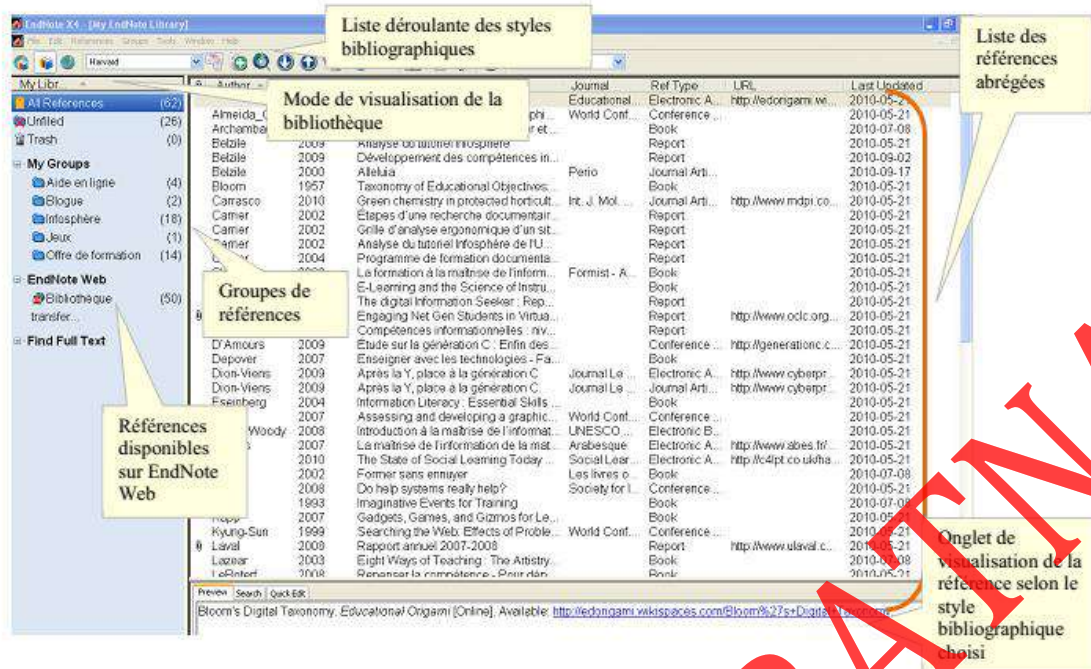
EndNote X4 - [My EndNote Library]
File Edit References Groups Tools Window Help
Harvard

Liste déroulante des styles bibliographiques

Liste des références abrégées

My Libr...
All References (62)
Unfiled (26)
Trash (0)
My Groups
Aide en ligne (4)
Blogue (2)
Infosphère (18)
Jeux (1)
Offre de formation (14)
EndNote Web
Bibliothèque (50)
transfer...
Find Full Text

Mode de visualisation de la bibliothèque

Groupes de références

Références disponibles sur EndNote Web

| Author | Year | Title | Journal | Ref Type | URL | Last Updated |
|---|---|---|---|---|---|---|
| | | | Educational... | Electronic A... | http://edorigami.wi... | 2010-05-2 |
| Almeida_C | | ...phi... | World Conf... | Conference ... | | 2010-05-21 |
| Archambau | | ...r et... | | Book | | 2010-07-08 |
| Belzile | 2009 | Analyse du tutoriel Infosphère | | Report | | 2010-05-21 |
| Belzile | 2009 | Développement des compétences in... | | Report | | 2010-09-02 |
| Belzile | 2000 | Alleluia | Perio | Journal Arti... | | 2010-09-17 |
| Bloom | 1957 | Taxonomy of Educational Objectives... | | Book | | 2010-05-21 |
| Carrasco | 2010 | Green chemistry in protected horticult... | Int. J. Mol.... | Journal Arti... | http://www.mdpi.co... | 2010-05-21 |
| Carrier | 2002 | Étapes d'une recherche documentair... | | Report | | 2010-05-21 |
| Carrier | 2002 | Grille d'analyse ergonomique d'un sit... | | Report | | 2010-05-21 |
| Carrier | 2002 | Analyse du tutoriel Infosphère de l'U... | | Report | | 2010-05-21 |
| C... | 2004 | Programme de formation documenta... | | Report | | 2010-05-21 |
| | | La formation à la maîtrise de l'inform... | Formist - A... | Book | | 2010-05-21 |
| | | E-Learning and the Science of Instru... | | Book | | 2010-05-21 |
| | | The digital Information Seeker : Rep... | | Report | | 2010-05-21 |
| | | Engaging Net Gen Students in Virtua... | | Report | http://www.oclc.org... | 2010-05-21 |
| | | Compétences informationnelles : niv... | | Report | | 2010-05-21 |
| D'Amours | 2009 | Étude sur la génération C : Enfin des... | | Conference ... | http://generationc.c... | 2010-05-21 |
| Depover | 2007 | Enseigner avec les technologies - Fa... | | Book | | 2010-05-21 |
| Dion-Viens | 2009 | Après la Y, place à la génération C | Journal Le ... | Electronic A... | http://www.cyberpr... | 2010-05-21 |
| Dion-Viens | 2009 | Après la Y, place à la génération C | Journal Le ... | Journal Arti... | http://www.cyberpr... | 2010-05-21 |
| Esenberg | 2004 | Information Literacy : Essential Skills ... | | Book | | 2010-05-21 |
| | 2007 | Assessing and developing a graphic... | World Conf... | Conference ... | | 2010-05-21 |
| ...Woody | 2008 | Introduction à la maîtrise de l'informat... | UNESCO ... | Electronic B... | | 2010-05-21 |
| | 2007 | La maîtrise de l'information de la mat... | Arabesque | Electronic A... | http://www.abes.fr/... | 2010-05-21 |
| | 2010 | The State of Social Learning Today ... | Social Lear... | Electronic A... | http://c4lpt.co.uk/ha... | 2010-05-21 |
| | 2002 | Former sans ennuyer | Les livres o... | Book | | 2010-07-08 |
| | 2008 | Do help systems really help? | Society for I... | Conference ... | | 2010-05-21 |
| | 1993 | Imaginative Events for Training | | Book | | 2010-07-08 |
| Kapp | 2007 | Gadgets, Games, and Gizmos for Le... | | Book | | 2010-05-21 |
| Kyung-Sun | 1999 | Searching the Web: Effects of Proble... | World Conf... | Conference ... | | 2010-05-21 |
| Laval | 2008 | Rapport annuel 2007-2008 | | Report | http://www.ulaval.c... | 2010-05-21 |
| Lazear | 2003 | Eight Ways of Teaching : The Artistry... | | Book | | 2010-07-08 |
| LeBoterf | 2008 | Repenser la compétence - Pour dép... | | Book | | 2010-05-21 |

Preview Search Quick Edit
Bloom's Digital Taxonomy. Educational Origami [Online]. Available: http://edorigami.wikispaces.com/Bloom%27s+Digital+Taxonomy

Onglet de visualisation de la référence selon le style bibliographique choisi